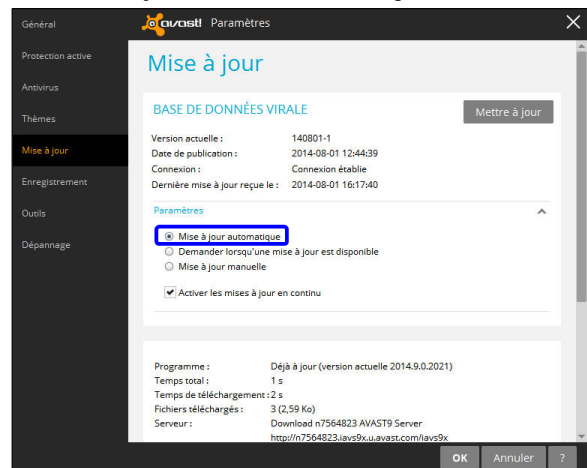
avast! Paramètres

Général
Protection active
Antivirus
Thèmes
Mise à jour
Enregistrement
Outils
Dépannage

Mise à jour

BASE DE DONNÉES VIRALE

Mettre à jour

| | |
|---|---|
| Version actuelle : | 140801-1 |
| Date de publication : | 2014-08-01 12:44:39 |
| Connexion : | Connexion établie |
| Dernière mise à jour reçue le : | 2014-08-01 16:17:40 |

Paramètres

Mise à jour automatique
Demander lorsqu'une mise à jour est disponible
Mise à jour manuelle

Activer les mises à jour en continu

| | |
|---|---|
| Programme : | Déjà à jour (version actuelle 2014.9.0.2021) |
| Temps total : | 1 s |
| Temps de téléchargement : | 2 s |
| Fichiers téléchargés : | 3 (2,59 Ko) |
| Serveur : | Download n7564823 AVAST9 Server http://n7564823.iavs9x.u.avast.com/iavs9x |

OK Annuler ?